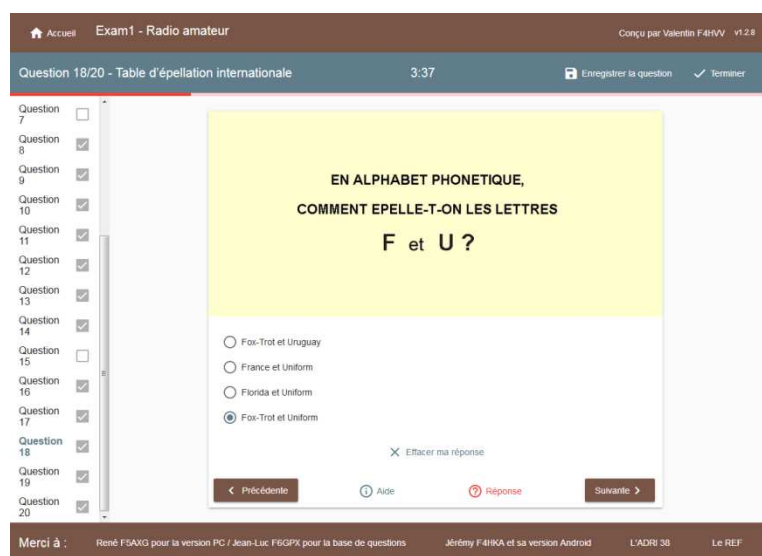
Accueil Exam1 - Radio amateur Conçu par Valentin F4HVV v1.2.8

Question 18/20 - Table d'épellation internationale 3:37 Enregistrer la question Terminer

Question 7
Question 8
Question 9
Question 10
Question 11
Question 12
Question 13
Question 14
Question 15
Question 16
Question 17
Question 18
Question 19
Question 20

EN ALPHABET PHONETIQUE,
COMMENT EPELLE-T-ON LES LETTRES
F et U ?

Fox-Trot et Uruguay
France et Uniform
Florida et Uniform
Fox-Trot et Uniform

Effacer ma réponse

Précédente Aide Réponse Suivante

Merci à : René F5AXG pour la version PC / Jean-Luc F6GPX pour la base de questions Jérémy F4HKA et sa version Android L'ADRI 38 Le REF